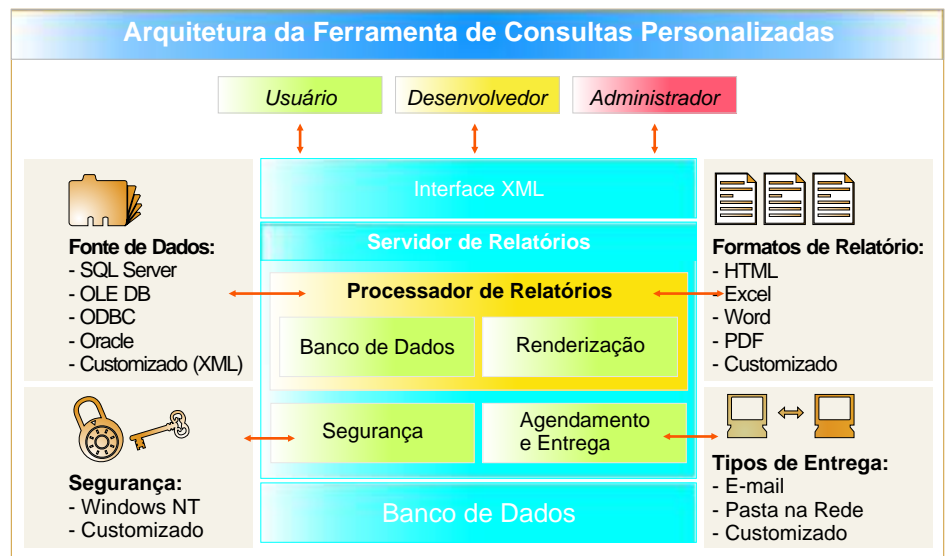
Arquitetura da Ferramenta de Consultas Personalizadas

Usuário

Desenvolvedor

Administrador

Interface XML

Servidor de Relatórios

Processador de Relatórios

Banco de Dados

Renderização

Segurança

Agendamento e Entrega

Banco de Dados

Fonte de Dados:
- SQL Server
- OLE DB
- ODBC
- Oracle
- Customizado (XML)

Segurança:
- Windows NT
- Customizado

Formatos de Relatório:
- HTML
- Excel
- Word
- PDF
- Customizado

Tipos de Entrega:
- E-mail
- Pasta na Rede
- Customizado